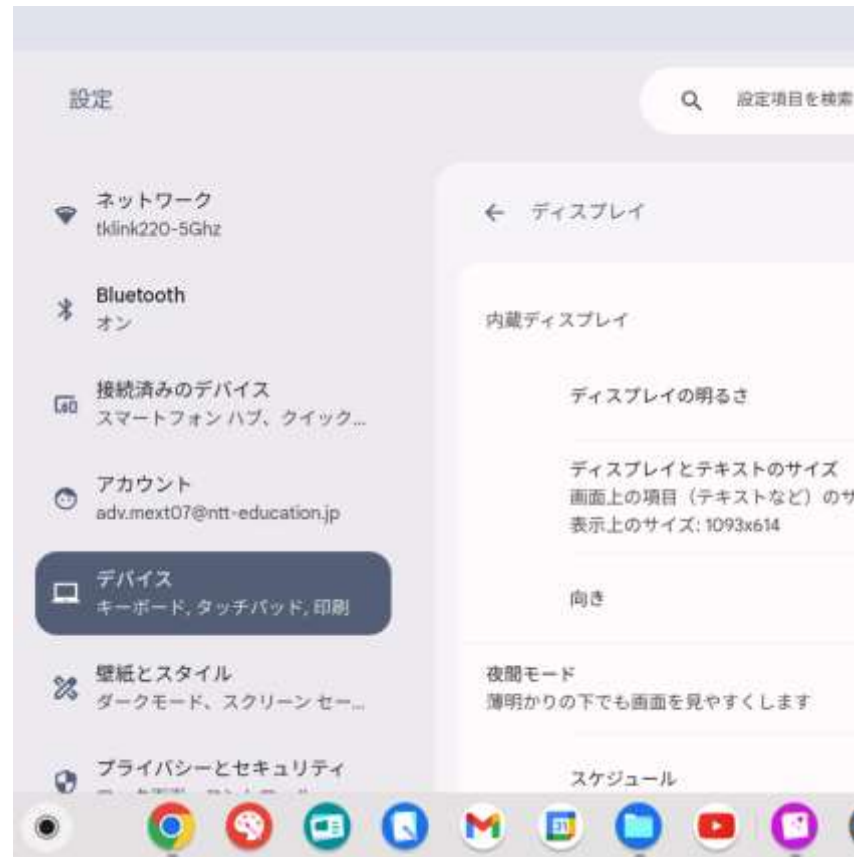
設定

設定項目を検索

ネットワーク
tklink220-5Ghz

Bluetooth
オン

接続済みのデバイス
スマートフォン ハブ、クイック...

アカウント
adv.mext07@ntt-education.jp

デバイス
キーボード, タッチパッド, 印刷

壁紙とスタイル
ダークモード、スクリーン セー...

プライバシーとセキュリティ
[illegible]

← ディスプレイ

内蔵ディスプレイ

ディスプレイの明るさ

ディスプレイとテキストのサイズ
画面上の項目（テキストなど）のサ
表示上のサイズ: 1093x614

向き

夜間モード
薄明かりの下でも画面を見やすくします

スケジュール

31